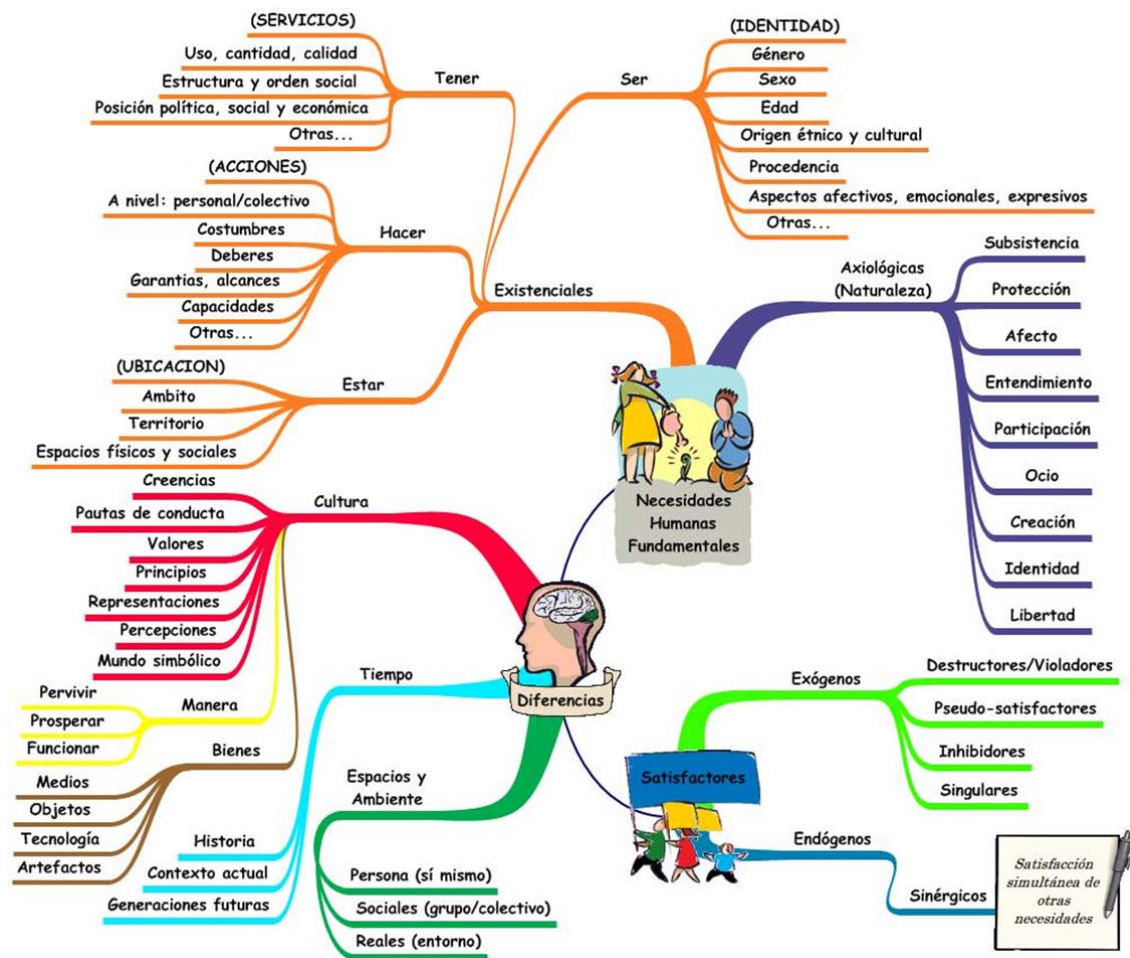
Necesidades Humanas Fundamentales

Existenciales

Tener
(SERVICIOS)
Uso, cantidad, calidad
Estructura y orden social
Posición política, social y económica
Otras...

Hacer
(ACCIONES)
A nivel: personal/colectivo
Costumbres
Deberes
Garantias, alcances
Capacidades
Otras...

Estar
(UBICACION)
Ambito
Territorio
Espacios físicos y sociales

Ser
(IDENTIDAD)
Género
Sexo
Edad
Origen étnico y cultural
Procedencia
Aspectos afectivos, emocionales, expresivos
Otras...

Axiológicas (Naturaleza)
Subsistencia
Protección
Afecto
Entendimiento
Participación
Ocio
Creación
Identidad
Libertad

Diferencias

Cultura
Creencias
Pautas de conducta
Valores
Principios
Representaciones
Percepciones
Mundo simbólico

Manera
Pervivir
Prosperar
Funcionar

Bienes
Medios
Objetos
Tecnología
Artefactos

Tiempo
Historia
Contexto actual
Generaciones futuras

Espacios y Ambiente
Persona (sí mismo)
Sociales (grupo/colectivo)
Reales (entorno)

Satisfactores

Exógenos
Destructores/Violadores
Pseudo-satisfactores
Inhibidores
Singulares

Endógenos
Sinérgicos
Satisfacción simultánea de otras necesidades